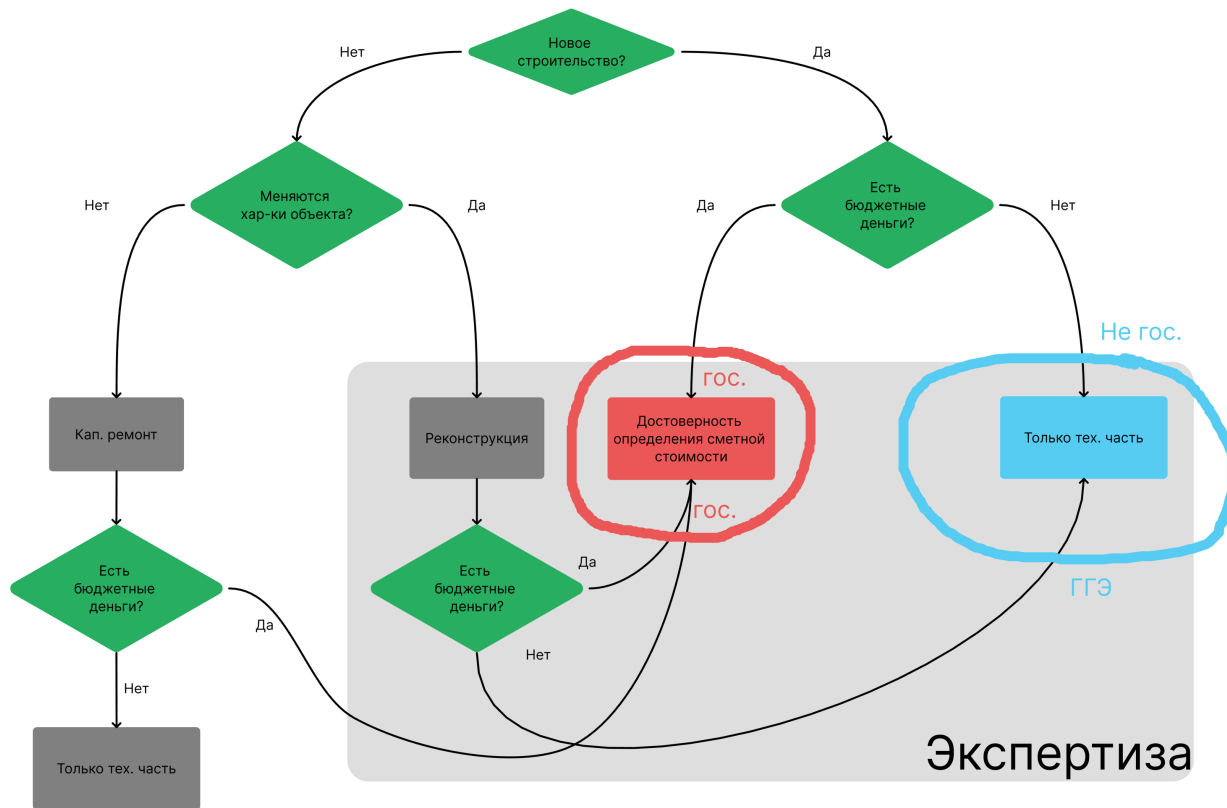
Новое строительство?

Нет

Да

Меняются хар-ки объекта?

Нет

Да

Есть бюджетные деньги?

Да

Нет

Не гос.

гос.

Кап. ремонт

Реконструкция

Достоверность определения сметной стоимости

Только тех. часть

гос.

Есть бюджетные деньги?

Есть бюджетные деньги?

Да

ГГЭ

Да

Нет

Нет

Только тех. часть

Экспертиза